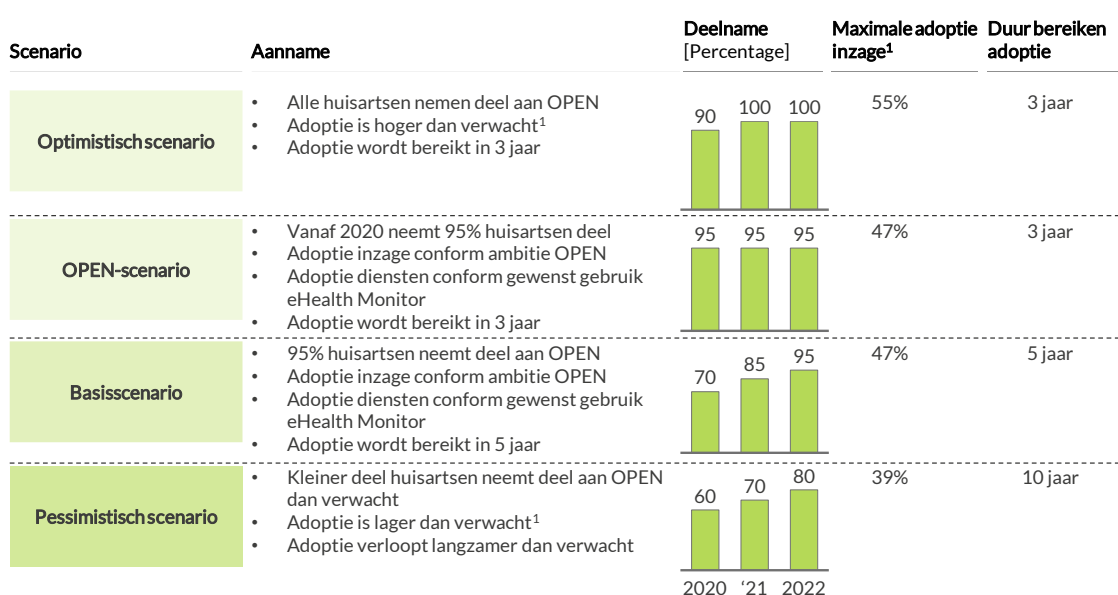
| Scenario | Aanname | Deelname [Percentage] | Maximale adoptie inzage$^1$ | Duur bereiken adoptie |
|---|---|---|---|---|
| Optimistisch scenario | • Alle huisartsen nemen deel aan OPEN • Adoptie is hoger dan verwacht$^1$ • Adoptie wordt bereikt in 3 jaar | 90 100 100 | 55% | 3 jaar |
| OPEN-scenario | • Vanaf 2020 neemt 95% huisartsen deel • Adoptie inzage conform ambitie OPEN • Adoptie diensten conform gewenst gebruik eHealth Monitor • Adoptie wordt bereikt in 3 jaar | 95 95 95 | 47% | 3 jaar |
| Basisscenario | • 95% huisartsen neemt deel aan OPEN • Adoptie inzage conform ambitie OPEN • Adoptie diensten conform gewenst gebruik eHealth Monitor • Adoptie wordt bereikt in 5 jaar | 70 85 95 | 47% | 5 jaar |
| Pessimistisch scenario | • Kleiner deel huisartsen neemt deel aan OPEN dan verwacht • Adoptie is lager dan verwacht$^1$ • Adoptie verloopt langzamer dan verwacht | 60 70 80 | 39% | 10 jaar |

2020 '21 2022